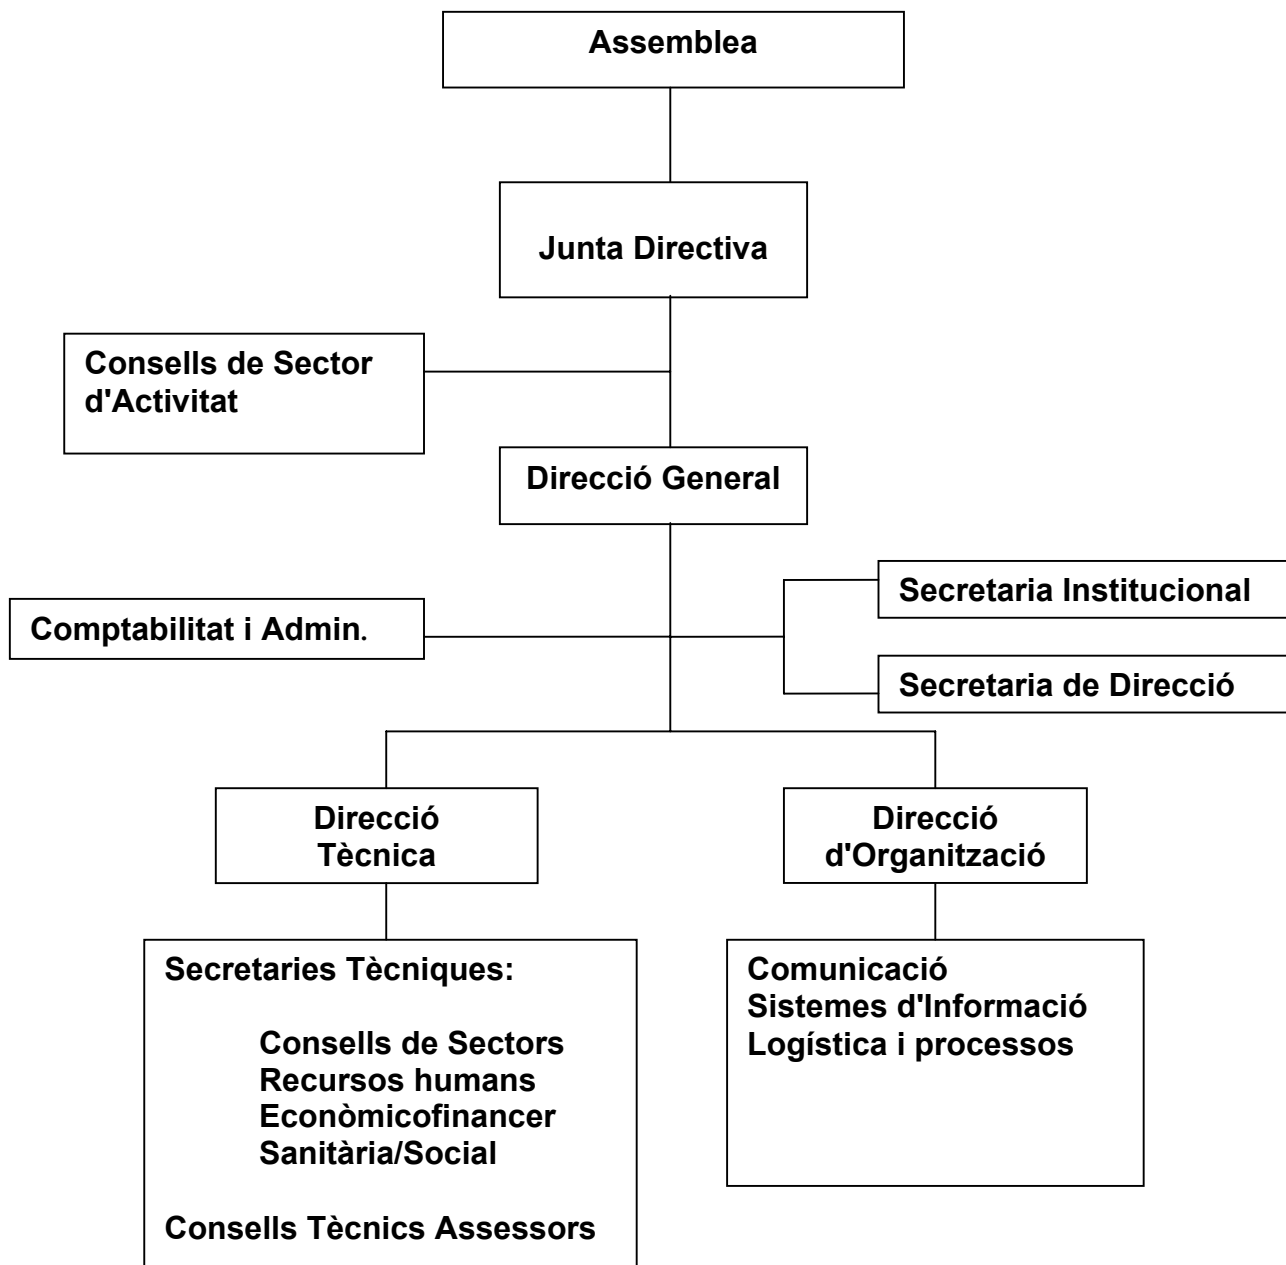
Assemblea

Junta Directiva

Consells de Sector d'Activitat

Direcció General

Comptabilitat i Admin.

Secretaria Institucional

Secretaria de Direcció

Direcció Tècnica

Direcció d'Organització

Secretaries Tècniques:

Consells de Sectors
Recursos humans
Econòmicofinancer
Sanitària/Social

Consells Tècnics Assessors

Comunicació
Sistemes d'Informació
Logística i processos